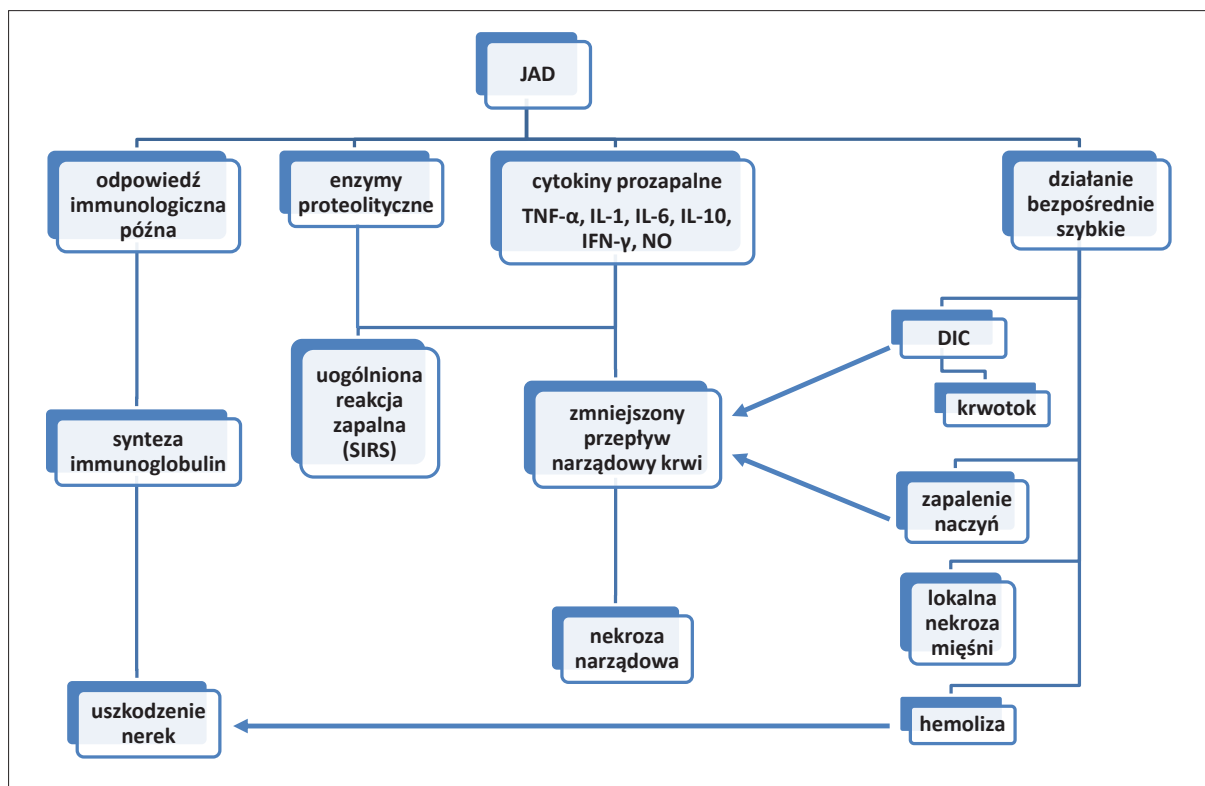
JAD

odpowiedź immunologiczna późna

enzymy proteolityczne

cytokiny prozapalne TNF-α, IL-1, IL-6, IL-10, IFN-γ, NO

działanie bezpośrednie szybkie

DIC

krwotok

uogólniona reakcja zapalna (SIRS)

zmniejszony przepływ narządowy krwi

synteza immunoglobulin

zapalenie naczyń

lokalna nekroza mięśni

nekroza narządowa

uszkodzenie nerek

hemoliza